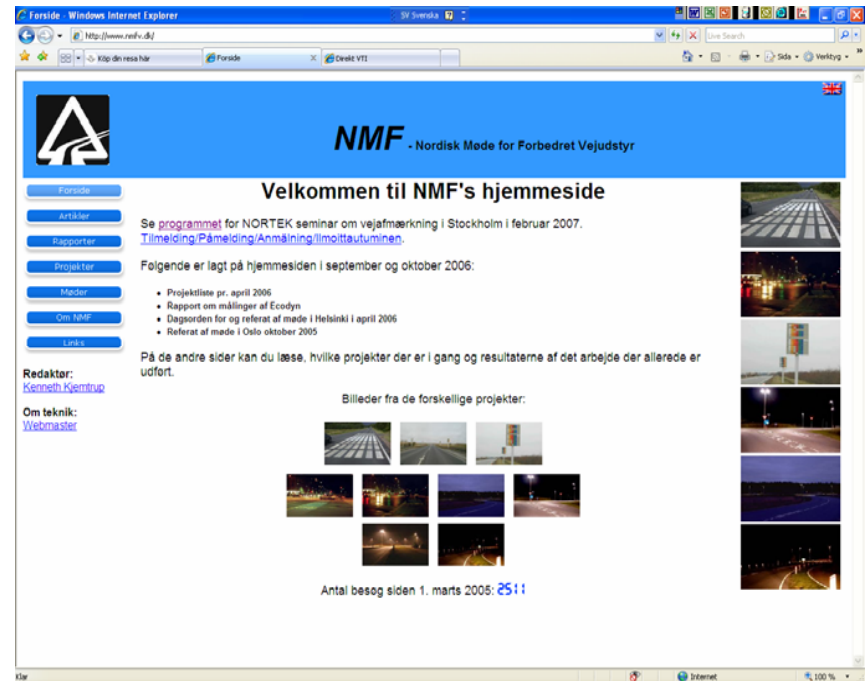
Forside - Windows Internet Explorer

SV Svenska

http://www.nmfv.dk/

Live Search

Klar

Köp din resa här

Forside

Direkt VTI

Sida

Verktyg

NMF - Nordisk Møde for Forbedret Vejudstyr

Forside

Artikler

Rapporter

Projekter

Møder

Om NMF

Links

Redaktør:
Kenneth Kjemtrup

Om teknik:
Webmaster

Velkommen til NMF's hjemmeside

Se programmet for NORTEK seminar om vejafmærkning i Stockholm i februar 2007. Tilmelding/Påmelding/Anmälning/Ilmoittautuminen.

Følgende er lagt på hjemmesiden i september og oktober 2006:

- Projektliste pr. april 2006
- Rapport om målinger af Ecodyn
- Dagsorden for og referat af møde i Helsinki i april 2006
- Referat af møde i Oslo oktober 2005

På de andre sider kan du læse, hvilke projekter der er i gang og resultaterne af det arbejde der allerede er udført.

Billeder fra de forskellige projekter:

Antal besøg siden 1. marts 2005: 2511

Internet

100 %